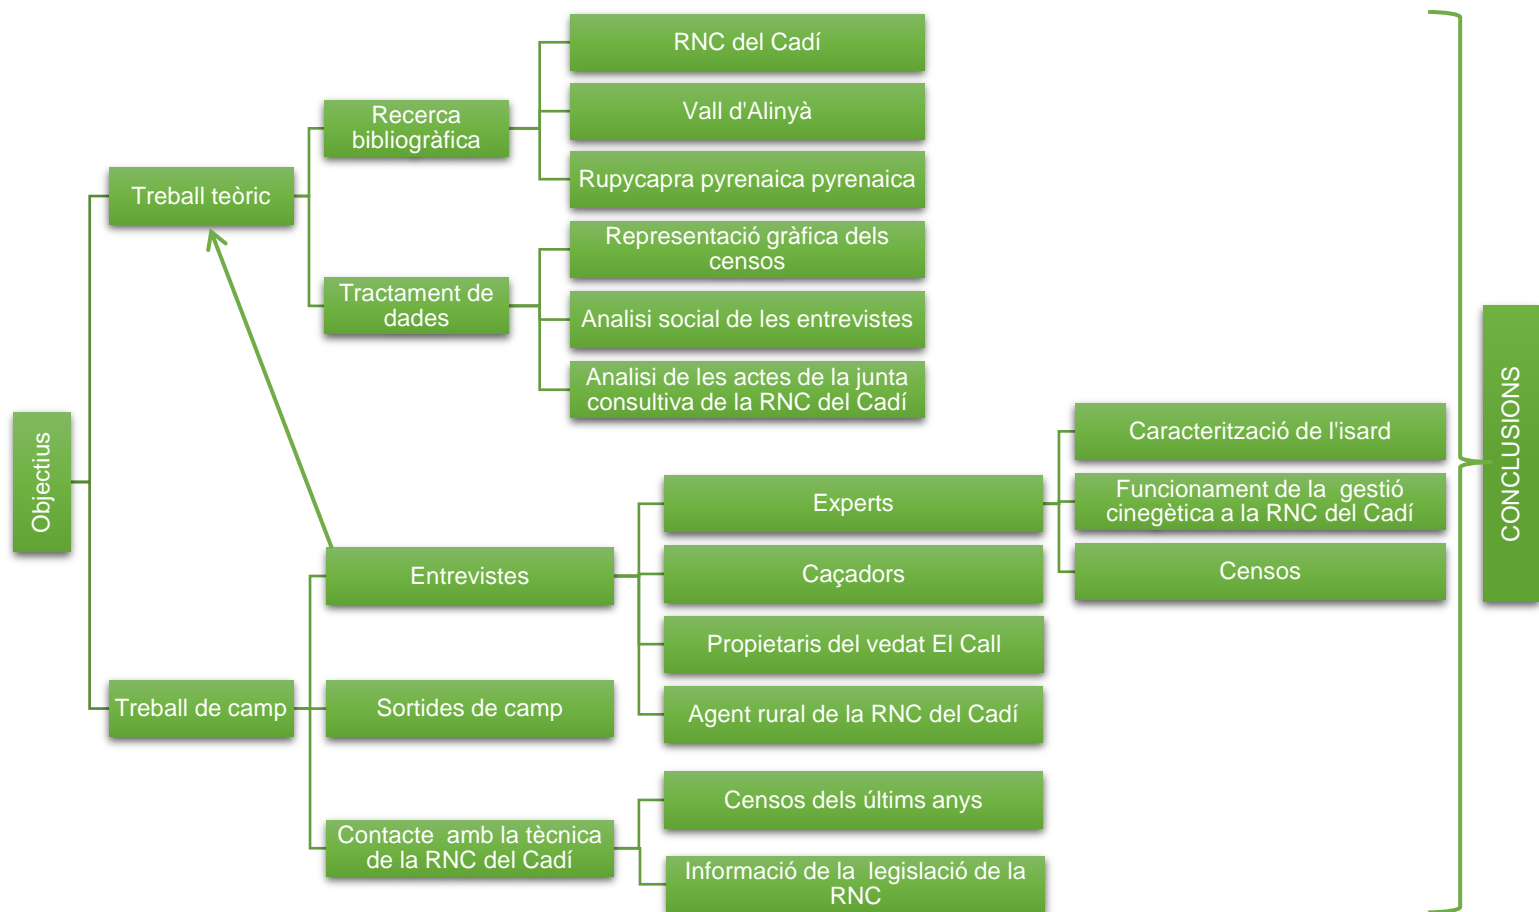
Objectius

Treball teòric

Recerca bibliogràfica

RNC del Cadí

Vall d'Alinyà

Rupycapra pyrenaica pyrenaica

Tractament de dades

Representació gràfica dels censos

Analisi social de les entrevistes

Analisi de les actes de la junta consultiva de la RNC del Cadí

Treball de camp

Entrevistes

Experts

Caçadors

Propietaris del vedat El Call

Agent rural de la RNC del Cadí

Sortides de camp

Contacte amb la tècnica de la RNC del Cadí

Censos dels últims anys

Informació de la legislació de la RNC

Caracterització de l'isard

Funcionament de la gestió cinegètica a la RNC del Cadí

Censos

CONCLUSIONS